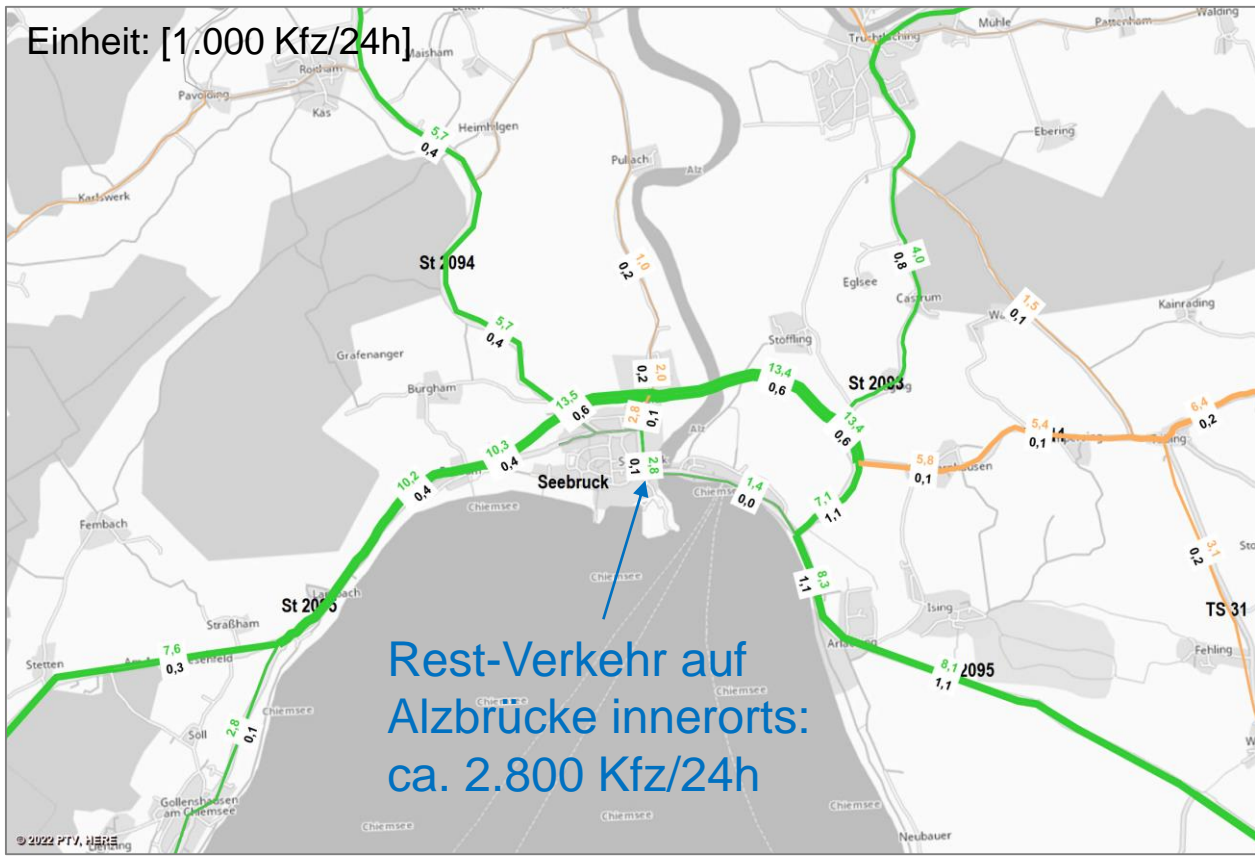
Einheit: [1.000 Kfz/24h]

Maisham
Roitham
Pavolding
Kas
Heimhilgen
Pullach
Mühle
Pattenham
Walding
Truchtlaching
Ebering
Karlswerk
5,7
0,4
St 2094
1,0
0,2
4,0
0,8
Eglsee
Castrum
1,5
0,1
Kainrading
5,7
0,4
Grafenanger
Stöffling
Burgham
2,0
0,2
13,4
0,6
St 2093
13,5
0,6
2,8
0,1
13,4
0,6
6,4
0,2
5,4
0,1
10,3
0,4
2,8
0,1
5,8
0,1
Seebruck
1,4
0,0
10,2
0,4
7,1
1,1
Chiemsee
Fembach
Chiemsee
3,1
0,2
8,3
1,1
St 2095
Straßham
Ising
TS 31
7,6
0,3
Stetten
Rest-Verkehr auf Alzbrücke innerorts: ca. 2.800 Kfz/24h
Fehling
8,1
1,1
2095
Chiemsee
Chiemsee
2,8
0,1
Soll
Chiemsee
Gollenshausen am Chiemsee
Chiemsee
Chiemsee
Neubauer
© 2022 PTV, HERE